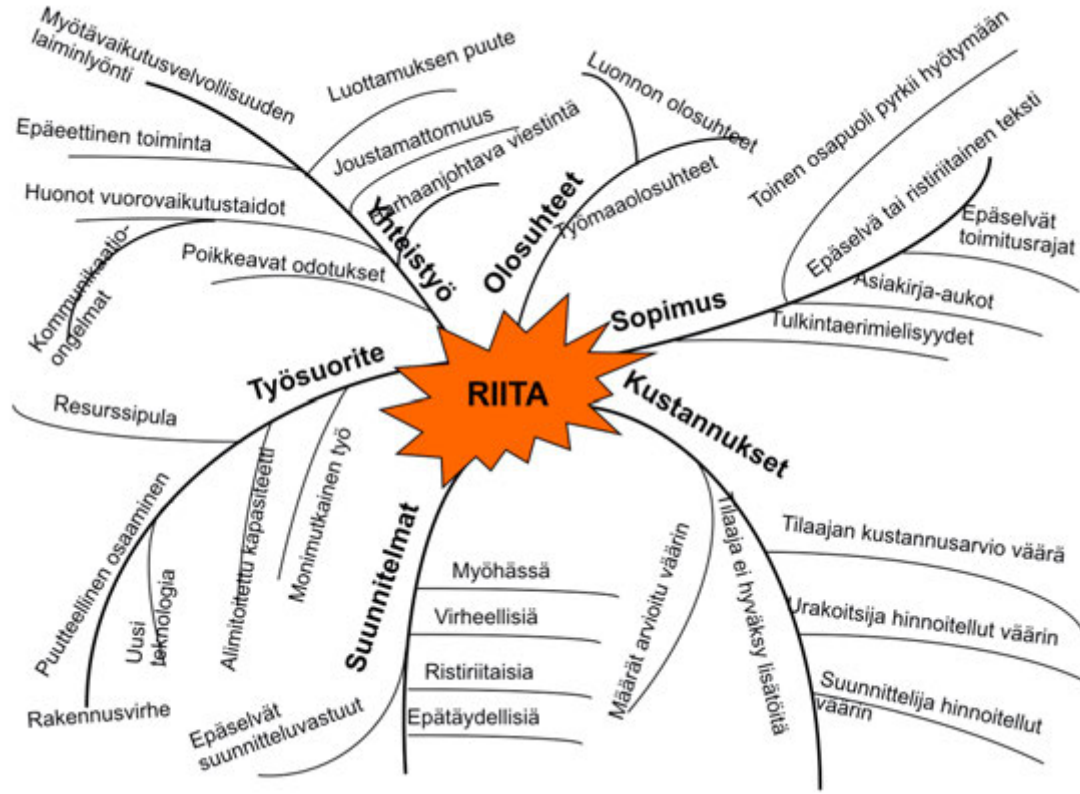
RIITA

Yhteistyö
Myötävaikutusvelvollisuuden laiminlyönti
Luottamuksen puute
Epäeettinen toiminta
Joustamattomuus
Harhaanjohtava viestintä
Huonot vuorovaikutustaidot
Kommunikaatio-ongelmat
Poikkeavat odotukset

Olosuhteet
Luonnon olosuhteet
Työmaaolosuhteet

Sopimus
Toinen osapuoli pyrkii hyötymään
Epäselvä tai ristiriitainen teksti
Epäselvät toimitusrajat
Asiakirja-aukot
Tulkintaerimielisyydet

Työsuorite
Resurssipula
Puutteellinen osaaminen
Uusi teknologia
Alimitoitettu kapasiteetti
Monimutkainen työ
Rakennusvirhe

Suunnitelmat
Myöhässä
Virheellisiä
Ristiriitaisia
Epätäydellisiä
Epäselvät suunnitteluvastuut

Kustannukset
Määrät arvioitu väärin
Tilaaja ei hyväksy lisätöitä
Tilaajan kustannusarvio väärä
Urakoitsija hinnoitellut väärin
Suunnittelija hinnoitellut väärin